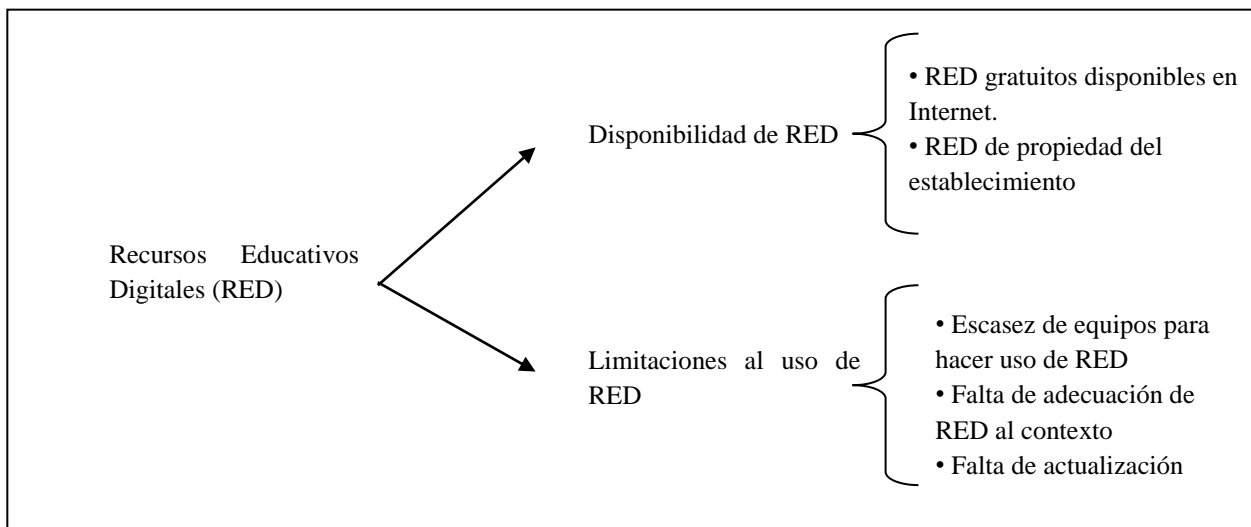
Recursos Educativos Digitales (RED)

Disponibilidad de RED

• RED gratuitos disponibles en Internet.
• RED de propiedad del establecimiento

Limitaciones al uso de RED

• Escasez de equipos para hacer uso de RED
• Falta de adecuación de RED al contexto
• Falta de actualización